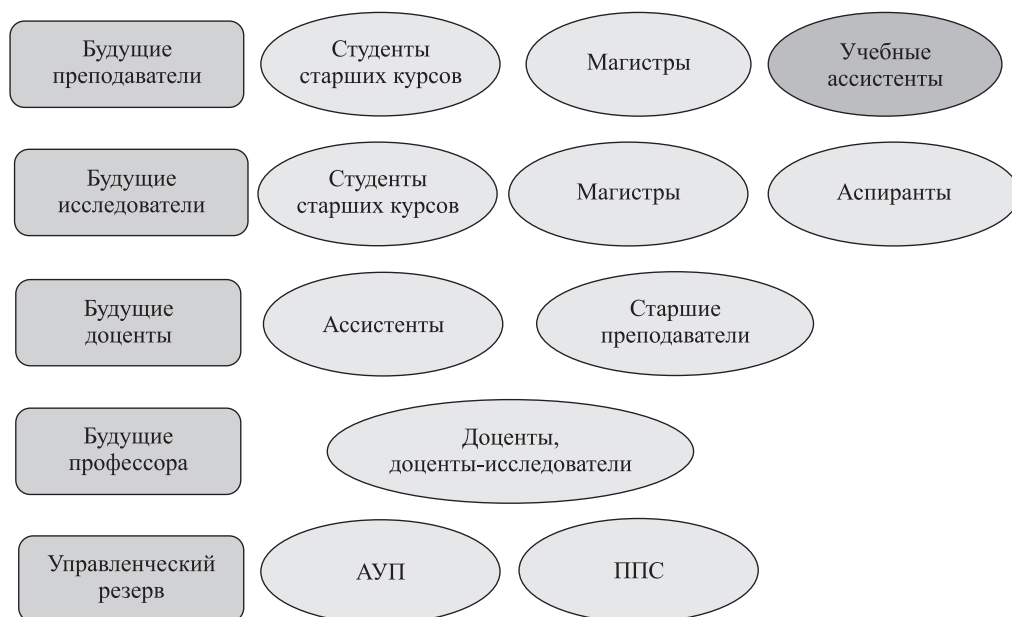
Будущие преподаватели

Студенты старших курсов

Магистры

Учебные ассистенты

Будущие исследователи

Студенты старших курсов

Магистры

Аспиранты

Будущие доценты

Ассистенты

Старшие преподаватели

Будущие профессора

Доценты, доценты-исследователи

Управленческий резерв

АУП

ППС